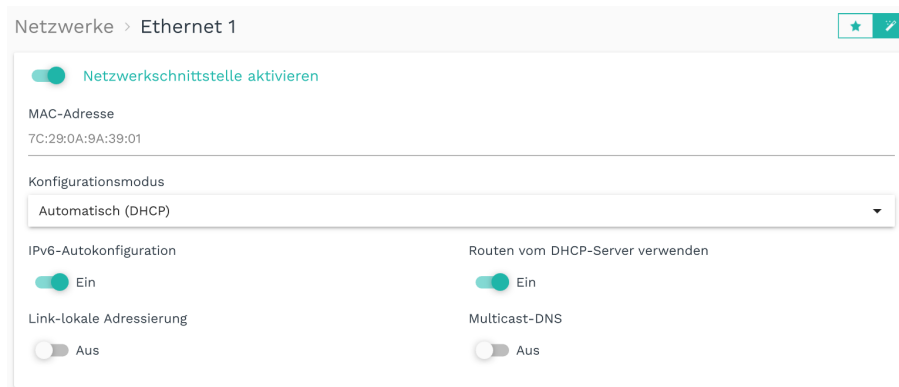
Netzwerke › Ethernet 1

Netzwerkschnittstelle aktivieren

MAC-Adresse

7C:29:0A:9A:39:01

Konfigurationsmodus

Automatisch (DHCP)

IPv6-Autokonfiguration

Ein

Routen vom DHCP-Server verwenden

Ein

Link-lokale Adressierung

Aus

Multicast-DNS

Aus